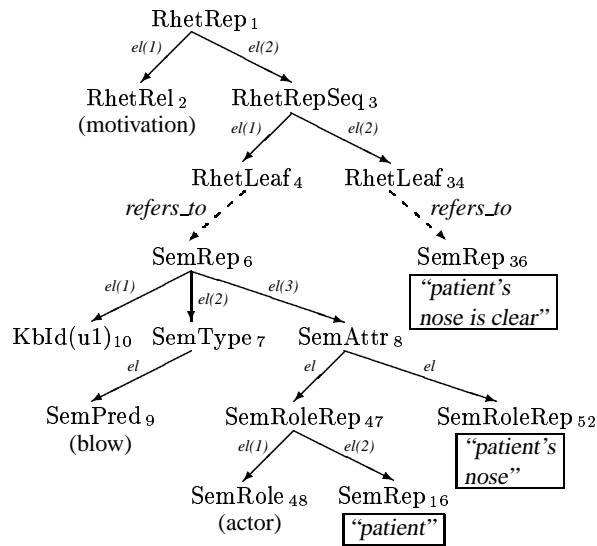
RhetRep $_1$

el(1) el(2)

RhetRel $_2$ (motivation)

RhetRepSeq $_3$

el(1) el(2)

RhetLeaf $_4$

RhetLeaf $_{34}$

refers_to

refers_to

SemRep $_6$

SemRep $_{36}$

"patient's nose is clear"

el(1) el(2) el(3)

KbId(u1) $_{10}$

SemType $_7$

SemAttr $_8$

el

el

el

SemPred $_9$ (blow)

SemRoleRep $_{47}$

SemRoleRep $_{52}$

"patient's nose"

el(1) el(2)

SemRole $_{48}$ (actor)

SemRep $_{16}$

"patient"